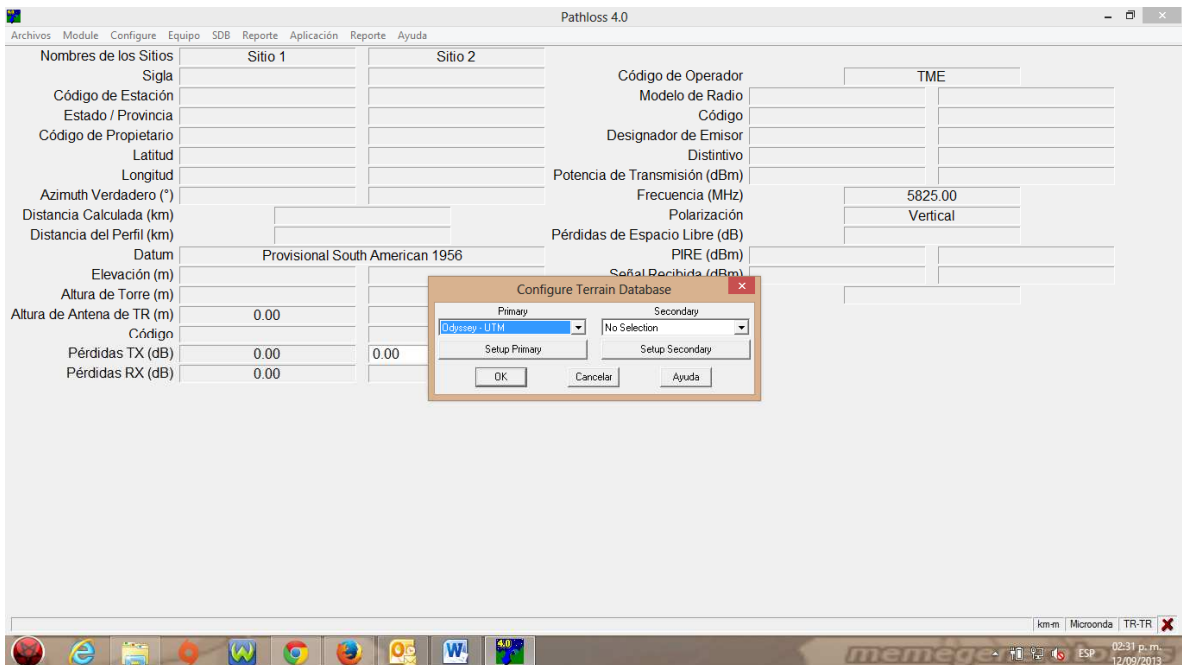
Pathloss 4.0

Archivos Module Configure Equipo SDB Reporte Aplicación Reporte Ayuda

| | | |
|---|---|---|
| Nombres de los Sitios | Sitio 1 | Sitio 2 |
| Sigla | | |
| Código de Estación | | |
| Estado / Provincia | | |
| Código de Propietario | | |
| Latitud | | |
| Longitud | | |
| Azimuth Verdadero (°) | | |
| Distancia Calculada (km) | | |
| Distancia del Perfil (km) | | |
| Datum | Provisional South American 1956 | |
| Elevación (m) | | |
| Altura de Torre (m) | | |
| Altura de Antena de TR (m) | 0.00 | |
| Código | | |
| Pérdidas TX (dB) | 0.00 | 0.00 |
| Pérdidas RX (dB) | 0.00 | |

| | |
|---|---|
| Código de Operador | TME |
| Modelo de Radio | |
| Código | |
| Designador de Emisor | |
| Distintivo | |
| Potencia de Transmisión (dBm) | |
| Frecuencia (MHz) | 5825.00 |
| Polarización | Vertical |
| Pérdidas de Espacio Libre (dB) | |
| PIRE (dBm) | |
| Señal Recibida (dBm) | |

Configure Terrain Database
Primary
Odyssey - UTM
Secondary
No Selection
Setup Primary
Setup Secondary
OK
Cancelar
Ayuda

km-m | Microonda | TR-TR

memegenerator

ESP 02:31 p. m. 12/09/2013